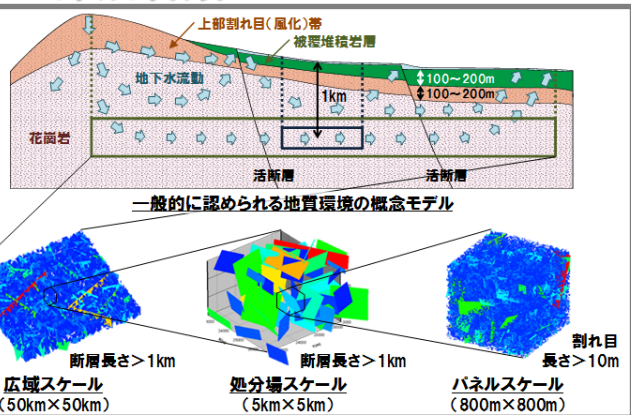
上部割れ目(風化)帯
被覆堆積岩層
地下水流動
100～200m
100～200m
1km
花崗岩
活断層
活断層
一般的に認められる地質環境の概念モデル

断層長さ＞1km
広域スケール
(50km×50km)

断層長さ＞1km
処分場スケール
(5km×5km)

割れ目
長さ＞10m
パネルスケール
(800m×800m)